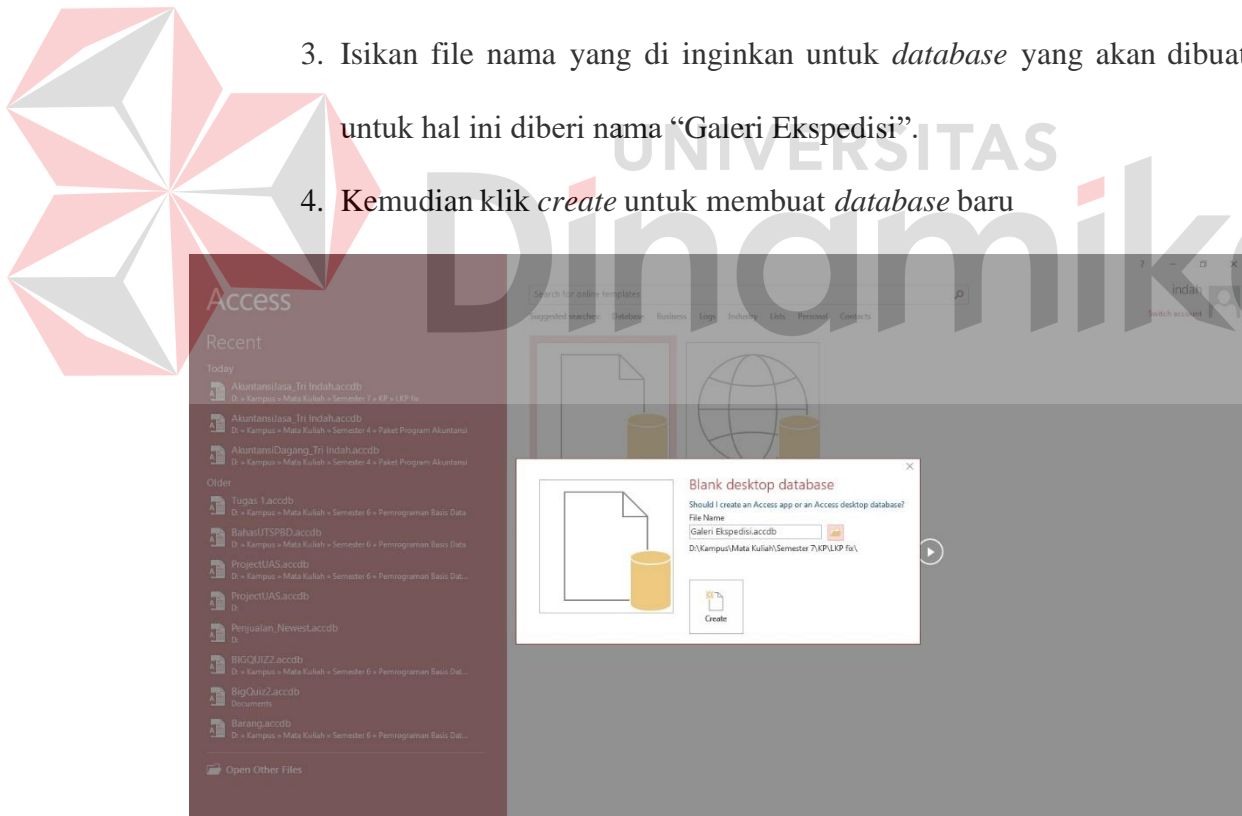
3. Isikan file nama yang di inginkan untuk *database* yang akan dibuat untuk hal ini diberi nama "Galeri Ekspedisi".

4. Kemudian klik *create* untuk membuat *database* baru

UNIVERSITAS Dinamika

Access

Recent

Today

AkuntansiJasa_Tri Indah.accdb
D: » Kampus » Mata Kuliah » Semester 7 » KP » LKP fix

AkuntansiJasa_Tri Indah.accdb
D: » Kampus » Mata Kuliah » Semester 4 » Paket Program Akuntansi

AkuntansiDagang_Tri Indah.accdb
D: » Kampus » Mata Kuliah » Semester 4 » Paket Program Akuntansi

Older

Tugas 1.accdb
D: » Kampus » Mata Kuliah » Semester 6 » Pemrograman Basis Data

BahasUTSPBD.accdb
D: » Kampus » Mata Kuliah » Semester 6 » Pemrograman Basis Data

ProjectUAS.accdb
D: » Kampus » Mata Kuliah » Semester 6 » Pemrograman Basis Dat...

ProjectUAS.accdb
D:

Penjualan_Newest.accdb
D:

BIGQUIZ2.accdb
D: » Kampus » Mata Kuliah » Semester 6 » Pemrograman Basis Dat...

BigQuiz2.accdb
Documents

Barang.accdb
D: » Kampus » Mata Kuliah » Semester 6 » Pemrograman Basis Dat...

Open Other Files

Search for online templates

Suggested searches: Database Business Logs Industry Lists Personal Contacts

? − □ ×

indah

Switch account

Blank desktop database

Should I create an Access app or an Access desktop database?

File Name

Galeri Ekspedisi.accdb

D:\Kampus\Mata Kuliah\Semester 7\KP\LKP fix\

Create